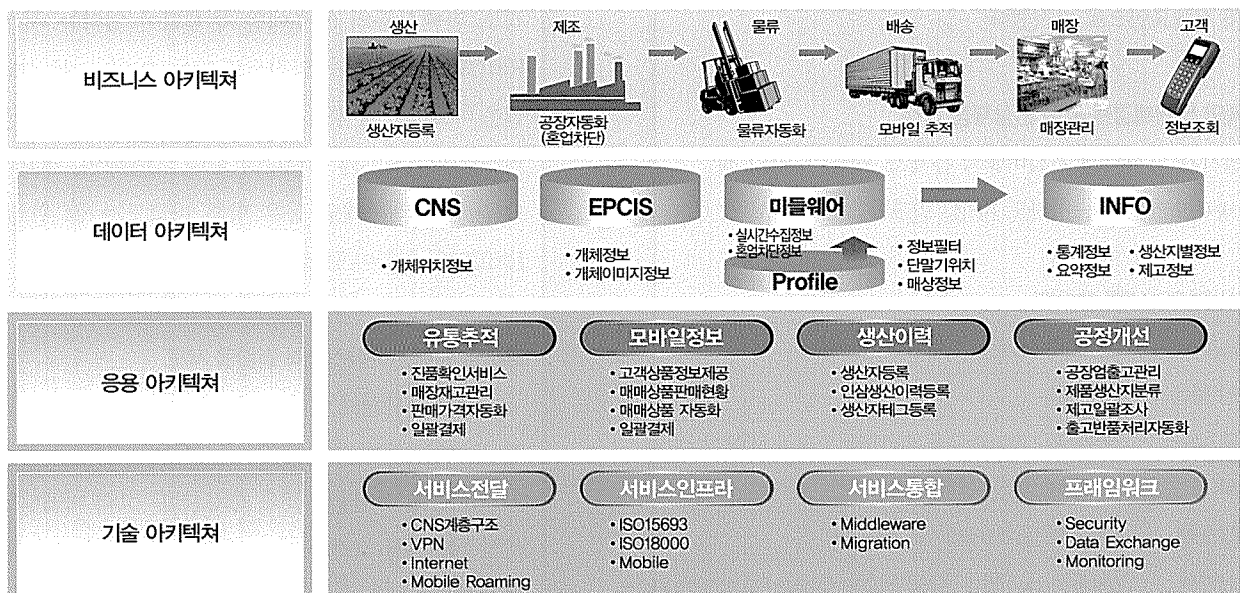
비즈니스 아키텍쳐

생산
생산자등록

제조
공장자동화 (혼업차단)

물류
물류자동화

배송
모바일 추적

매장
매장관리

고객
정보조회

데이터 아키텍쳐

CNS
• 개체위치정보

EPCIS
• 개체정보
• 개체이미지정보

미들웨어
• 실시간수집정보
• 혼업차단정보
Profile
• 정보필터
• 단말기위치
• 매상정보

INFO
• 통계정보
• 요약정보
• 생산지별정보
• 제고정보

응용 아키텍쳐

유통추적
• 진품확인서비스
• 매장재고관리
• 판매가격자동화
• 일괄결제

모바일정보
• 고객상품정보제공
• 매매상품판매현황
• 매매상품 자동화
• 일괄결제

생산이력
• 생산자등록
• 인삼생산이력등록
• 생산자테그등록

공정개선
• 공장입출고관리
• 제품생산지분류
• 제고일괄조사
• 출고반품처리자동화

기술 아키텍쳐

서비스전달
• CNS계층구조
• VPN
• Internet
• Mobile Roaming

서비스인프라
• ISO15693
• ISO18000
• Mobile

서비스통합
• Middleware
• Migration

프래임워크
• Security
• Data Exchange
• Monitoring